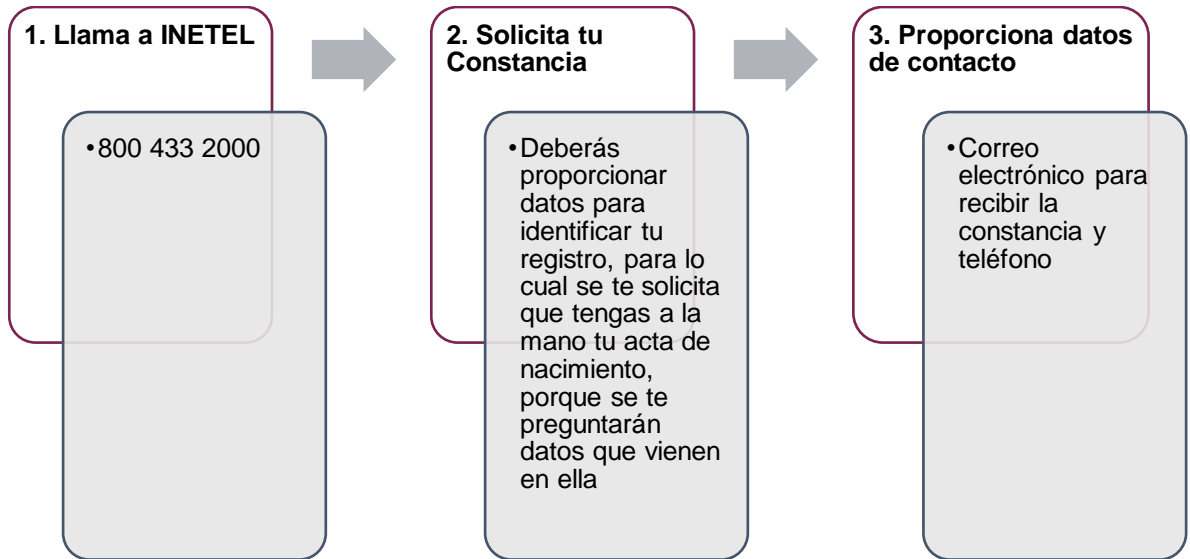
1. Llama a INETEL

• 800 433 2000

2. Solicita tu Constancia

• Deberás proporcionar datos para identificar tu registro, para lo cual se te solicita que tengas a la mano tu acta de nacimiento, porque se te preguntarán datos que vienen en ella

3. Proporciona datos de contacto

• Correo electrónico para recibir la constancia y teléfono